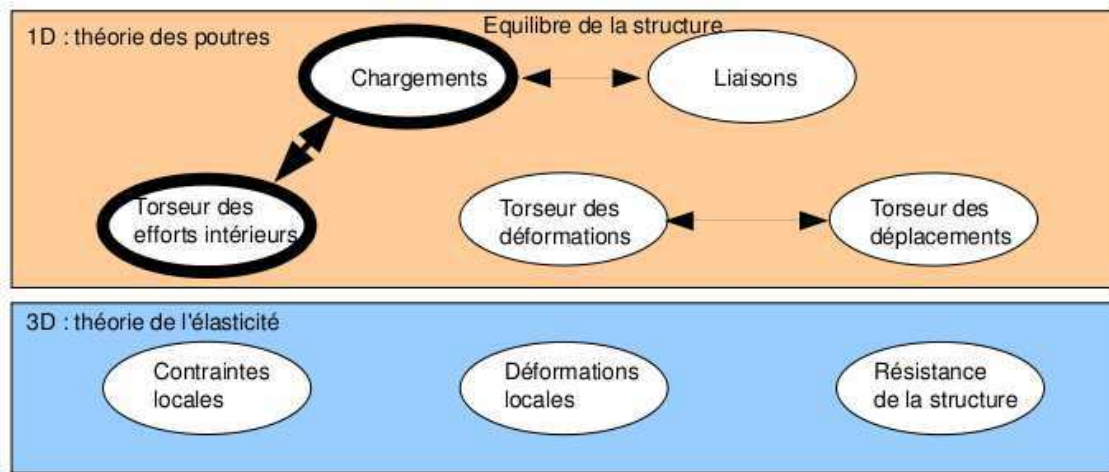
1D : théorie des poutres

Equilibre de la structure

Chargements

Liaisons

Torseur des efforts intérieurs

Torseur des déformations

Torseur des déplacements

3D : théorie de l'élasticité

Contraintes locales

Déformations locales

Résistance de la structure